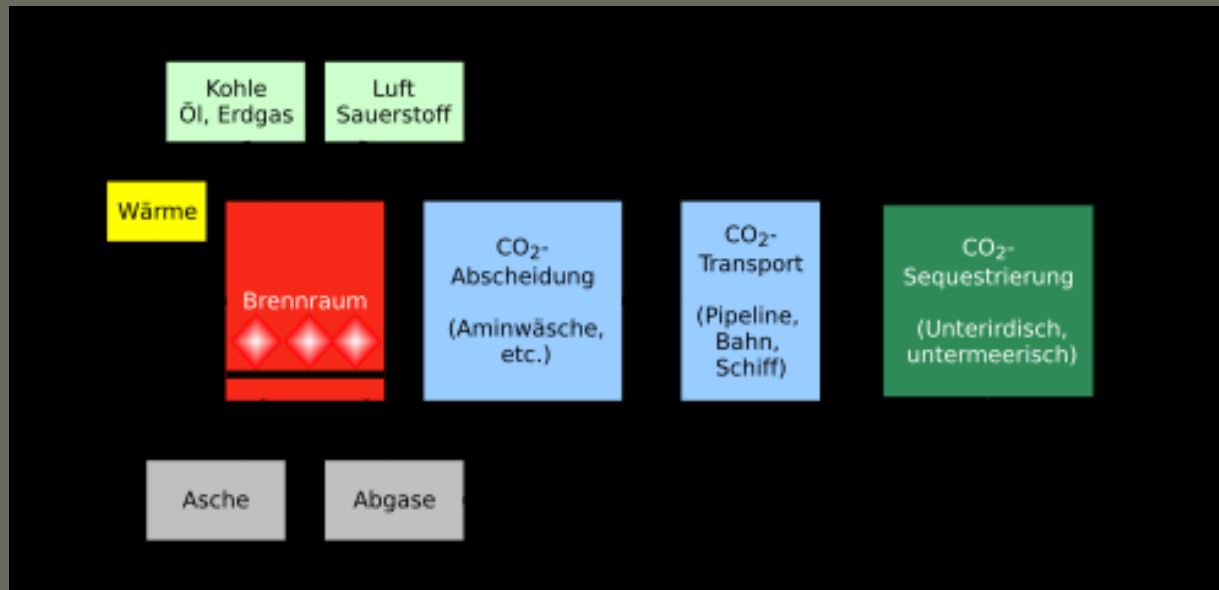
Kohle
Öl, Erdgas

Luft
Sauerstoff

Wärme

Brennraum

$CO_2$-
Abscheidung

(Aminwäsche, etc.)

$CO_2$-
Transport

(Pipeline, Bahn, Schiff)

$CO_2$-
Sequestrierung

(Unterirdisch, untermeerisch)

Asche

Abgase